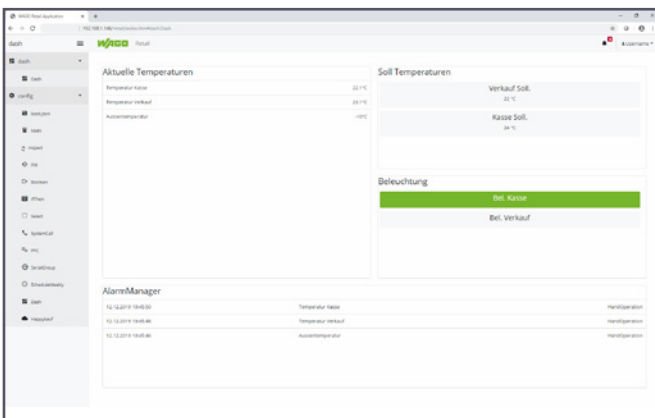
WAGO Retail Application

192.168.1.146/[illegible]

dash

WAGO Retail

dash

Dash

config

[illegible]

Math

Inject

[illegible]

Worker

IfThen

Select

SystemCall

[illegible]

SerialGroup

ScheduleWeekly

Dash

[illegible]

Username

Aktuelle Temperaturen

Temperatur Kasse 22,1°C

Temperatur Verkauf 20,1°C

Aussentemperatur -10°C

Soll Temperaturen

Verkauf Soll.

22 °C

Kasse Soll.

24 °C

Beleuchtung

Bel. Kasse

Bel. Verkauf

AlarmManager

| | | |
|---|---|---|
| 12.12.2019 19:45:50 | Temperatur Kasse | HandOperation |
| 12.12.2019 19:45:48 | Temperatur Verkauf | HandOperation |
| 12.12.2019 19:45:46 | Aussentemperatur | HandOperation |